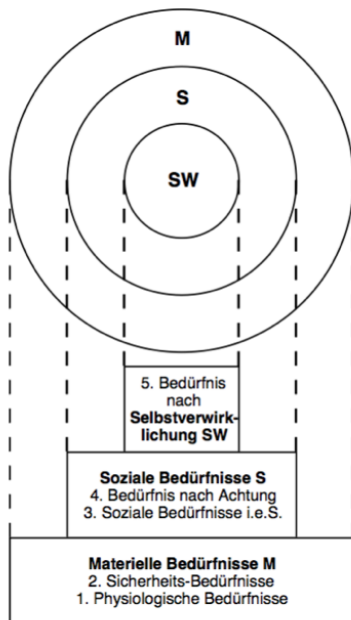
M

S

SW

5. Bedürfnis nach Selbstverwirklichung SW

Soziale Bedürfnisse S
4. Bedürfnis nach Achtung
3. Soziale Bedürfnisse i.e.S.

Materielle Bedürfnisse M
2. Sicherheits-Bedürfnisse
1. Physiologische Bedürfnisse